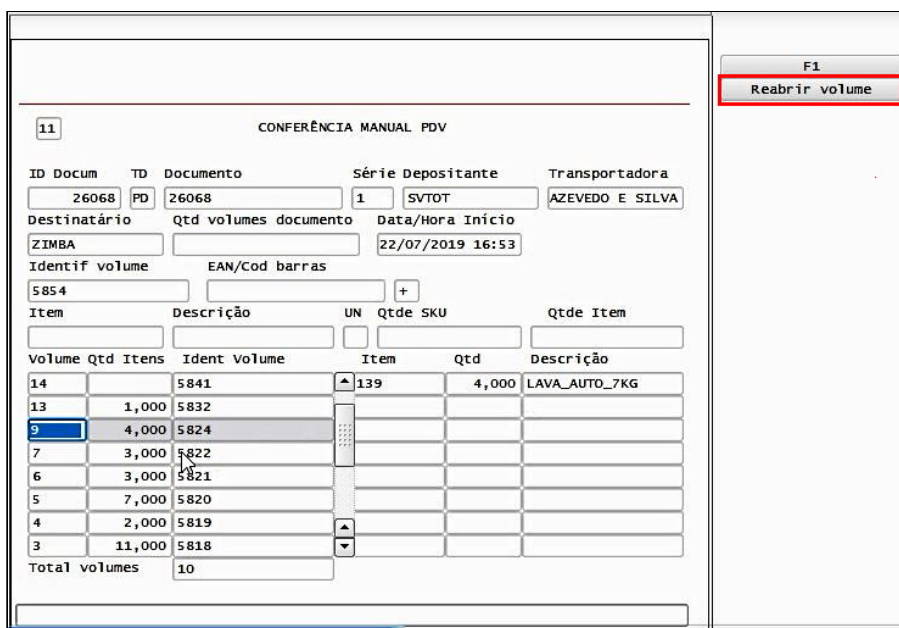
F1
Reabrir volume

11

CONFERÊNCIA MANUAL PDV

ID Docum TD Documento Série Depositante Transportadora
26068 PD 26068 1 SVTOT AZEVEDO E SILVA
Destinatário Qtd volumes documento Data/Hora Início
ZIMBA 22/07/2019 16:53
Identif volume EAN/Cod barras
5854 +
Item Descrição UN Qtde SKU Qtde Item

| Volume | Qtd Itens | Ident Volume | Item | Qtd | Descrição |
|---|---|---|---|---|---|
| 14 | | 5841 | 139 | 4,000 | LAVA_AUTO_7KG |
| 13 | 1,000 | 5832 | | | |
| 9 | 4,000 | 5824 | | | |
| 7 | 3,000 | 5822 | | | |
| 6 | 3,000 | 5821 | | | |
| 5 | 7,000 | 5820 | | | |
| 4 | 2,000 | 5819 | | | |
| 3 | 11,000 | 5818 | | | |

Total volumes 10